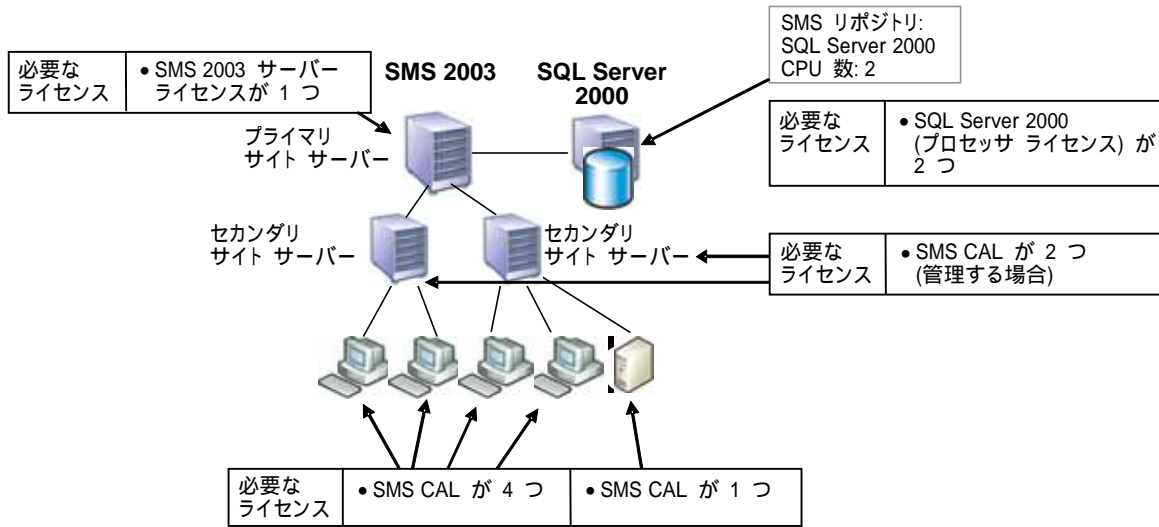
SMS リポジトリ:
SQL Server 2000
CPU 数: 2

| 必要な ライセンス | • SMS 2003 サーバー ライセンスが 1 つ |
|---|---|

SMS 2003

SQL Server 2000

| 必要な ライセンス | • SQL Server 2000 (プロセッサ ライセンス) が 2 つ |
|---|---|

プライマリ サイト サーバー

セカンダリ サイト サーバー

セカンダリ サイト サーバー

| 必要な ライセンス | • SMS CAL が 2 つ (管理する場合) |
|---|---|

| 必要な ライセンス | • SMS CAL が 4 つ | • SMS CAL が 1 つ |
|---|---|---|